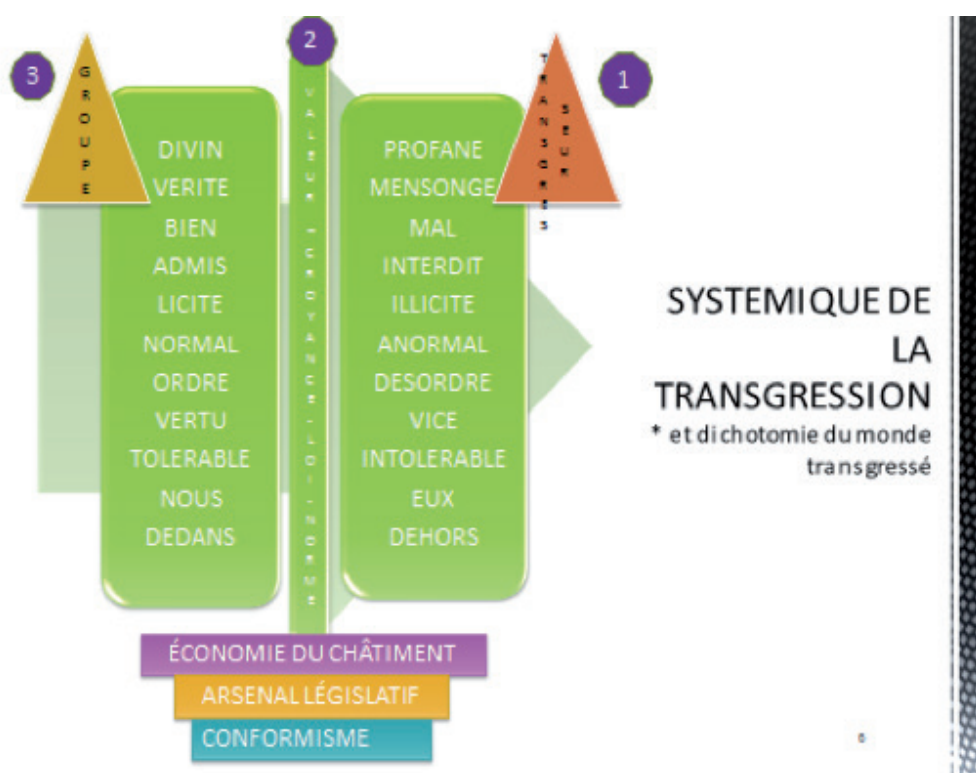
3

GROUPE

2

VALEUR - CROYANCE - LOI - NORME

1

TRANSGRESSEUR

DIVIN
VERITE
BIEN
ADMIS
LICITE
NORMAL
ORDRE
VERTU
TOLERABLE
NOUS
DEDANS

PROFANE
MENSONGE
MAL
INTERDIT
ILLICITE
ANORMAL
DESORDRE
VICE
INTOLERABLE
EUX
DEHORS

SYSTEMIQUE DE LA TRANSGRESSION
* et dichotomie du monde transgressé

ÉCONOMIE DU CHÂTIMENT
ARSENAL LÉGISLATIF
CONFORMISME

6